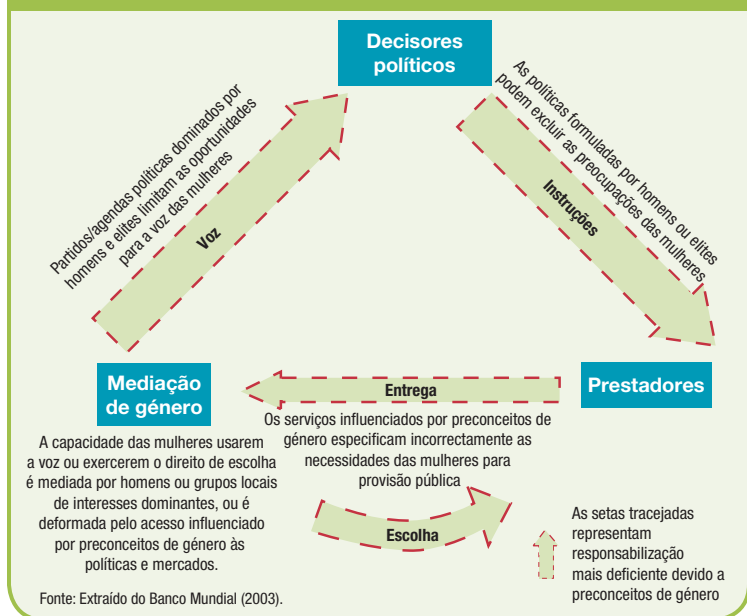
Decisores políticos

Partidos/agendas políticas dominados por homens e elites limitam as oportunidades para a voz das mulheres

Voz

As políticas formuladas por homens ou elites podem excluir as preocupações das mulheres

Instruções

Mediação de género

Entrega

Prestadores

Os serviços influenciados por preconceitos de género especificam incorrectamente as necessidades das mulheres para provisão pública

A capacidade das mulheres usarem a voz ou exercerem o direito de escolha é mediada por homens ou grupos locais de interesses dominantes, ou é deformada pelo acesso influenciado por preconceitos de género às políticas e mercados.

Escolha

As setas tracejadas representam responsabilização mais deficiente devido a preconceitos de género

Fonte: Extraído do Banco Mundial (2003).